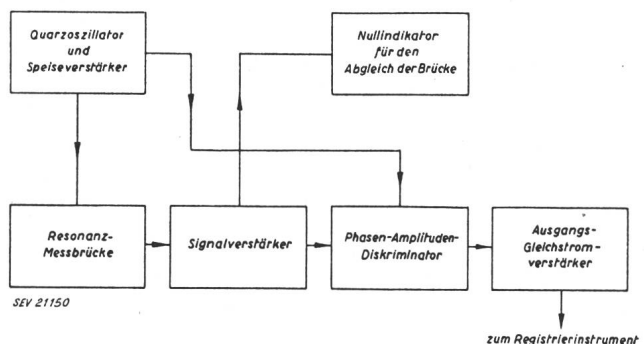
Quarzoszillator und Speiseverstärker

Nullindikator für den Abgleich der Brücke

Resonanz-Messbrücke

Signalverstärker

Phasen-Amplituden-Diskriminator

Ausgangs-Gleichstromverstärker

SEV 21150

zum Registrierinstrument